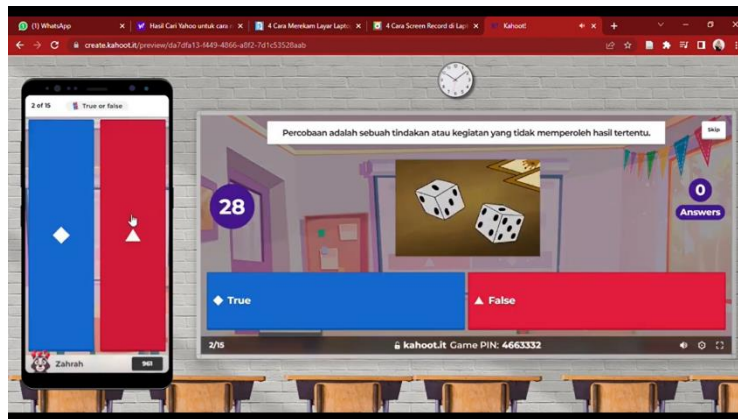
(1) WhatsApp
Hasil Cari Yahoo untuk cara
4 Cara Merekam Layar Laptop
4 Cara Screen Record di Lapt
Kahoot!

create.kahoot.it/preview/da7dfa13-f449-4866-a8f2-7d1c53528aab

2 of 15
True or false

Zahrah
961

Percobaan adalah sebuah tindakan atau kegiatan yang tidak memperoleh hasil tertentu.

Skip

28

0
Answers

True

False

2/15
kahoot.it Game PIN: 4663332